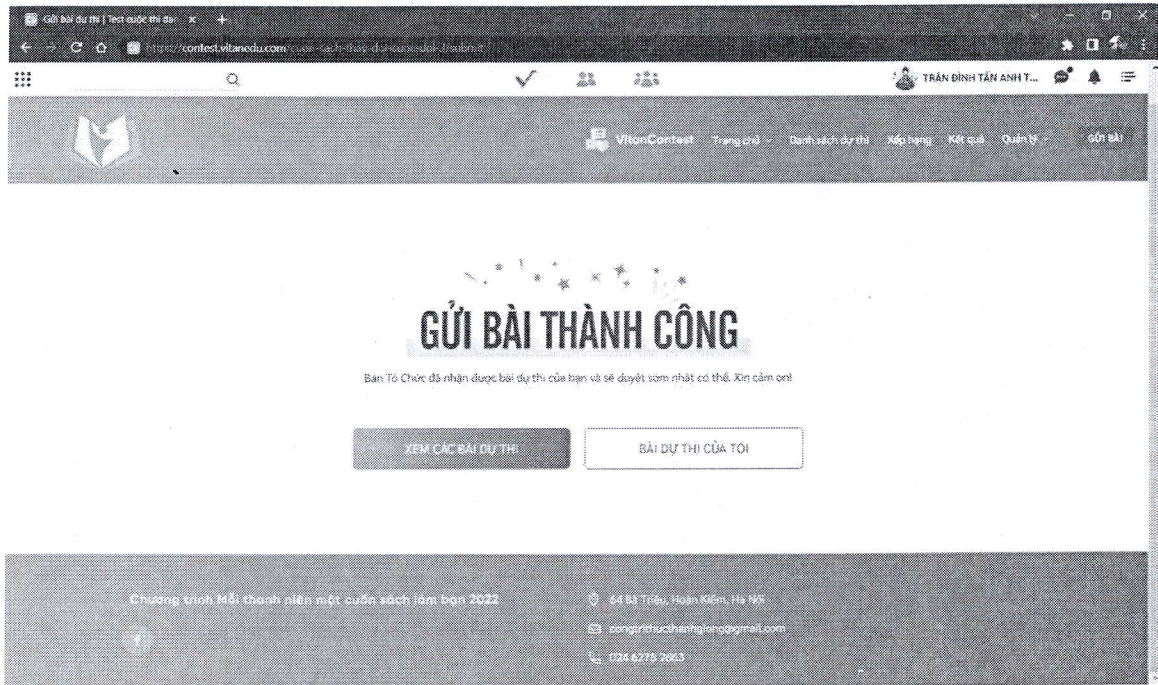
Gửi bài dự thi | Test cuộc thi dai ×

https://contest.vitanedu.com/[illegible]

TRẦN ĐÌNH TẤN ANH T...

VitonContest Trang chủ Danh sách dự thi Xếp hạng Kết quả Quản lý GỬI BÀI

GỬI BÀI THÀNH CÔNG

Ban Tổ Chức đã nhận được bài dự thi của bạn và sẽ duyệt sớm nhất có thể. Xin cảm ơn!

XEM CÁC BÀI DỰ THI

BÀI DỰ THI CỦA TÔI

Chương trình Mỗi thanh niên một cuốn sách làm bạn 2022

64 Bà Triệu, Hoàn Kiếm, Hà Nội

congtrithucthanhglong@gmail.com

024 6278 2063